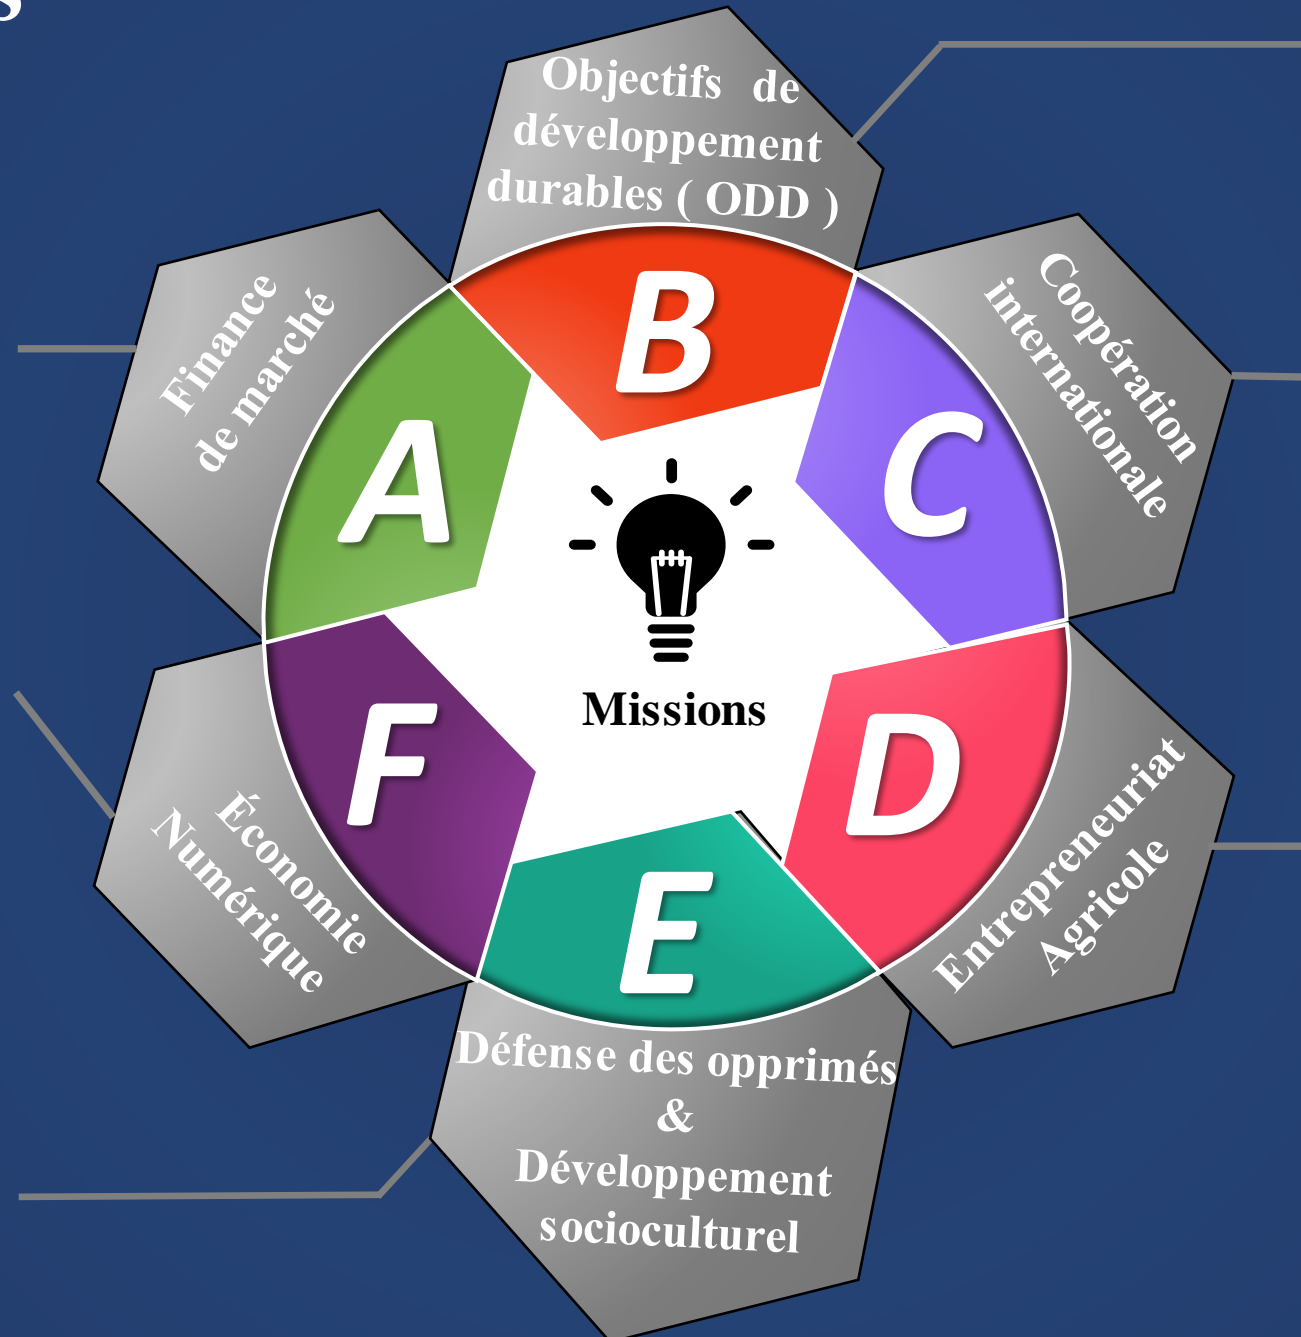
Objectifs de développement durables ( ODD )

Finance de marché

Coopération internationale

A

B

C

Missions

F

D

E

Économie Numérique

Entrepreneuriat Agricole

Défense des opprimés & Développement socioculturel